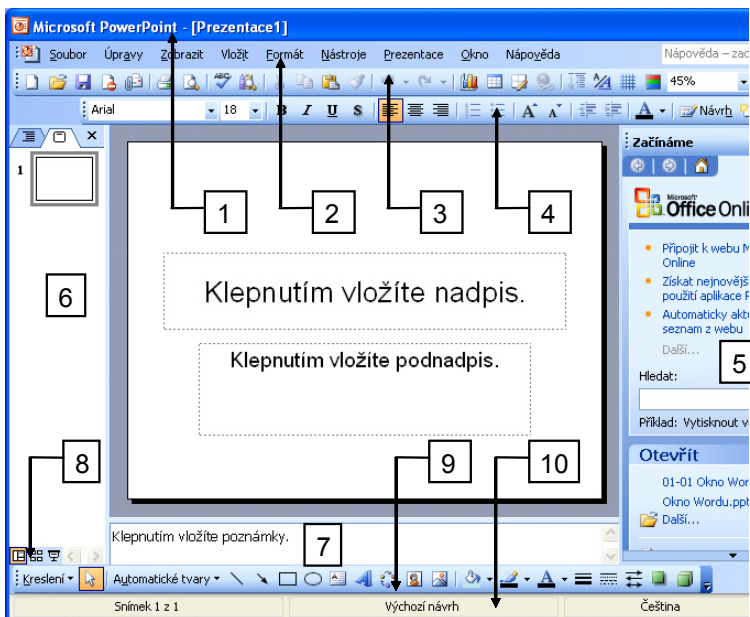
Microsoft PowerPoint - [Prezentace1]

Soubor Úpravy Zobrazit Vložit Formát Nástroje Prezentace Okno Nápověda

Nápověda – zac

45%

Arial 18 B I U S A Návrh

Začínáme

Office Onli

Připojit k webu M Online

Získat nejnověj použití aplikace P

Automaticky akt seznam z webu

Další...

Hledat:

Příklad: Vytisknout v

Otevřít

01-01 Okno Wor

Okno Wordu.ppt

Další...

1

Klepnutím vložíte nadpis.

Klepnutím vložíte podnadpis.

Klepnutím vložíte poznámky.

1 2 3 4 5 6 7 8 9 10

Kreslení Automatické tvary

Snímek 1 z 1 Výchozí návrh Čeština